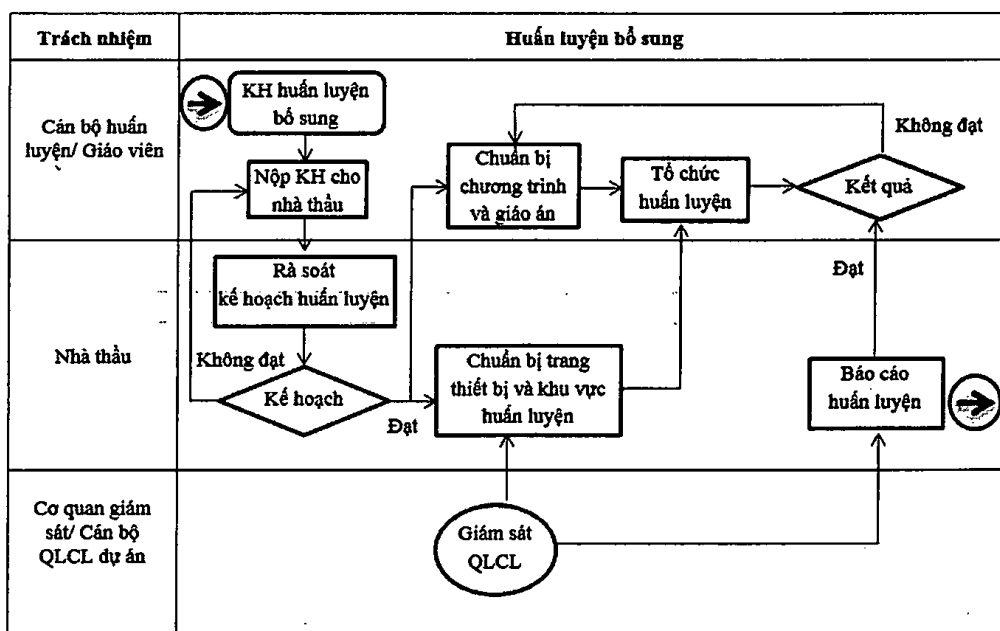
| Trách nhiệm | Huấn luyện bổ sung |
|---|---|
| Cán bộ huấn luyện/ Giáo viên | KH huấn luyện bổ sung; Nộp KH cho nhà thầu; Chuẩn bị chương trình và giáo án; Tổ chức huấn luyện; Kết quả; Không đạt |
| Nhà thầu | Rà soát kế hoạch huấn luyện; Không đạt; Kế hoạch; Đạt; Chuẩn bị trang thiết bị và khu vực huấn luyện; Đạt; Báo cáo huấn luyện |
| Cơ quan giám sát/ Cán bộ QLCL dự án | Giám sát QLCL |